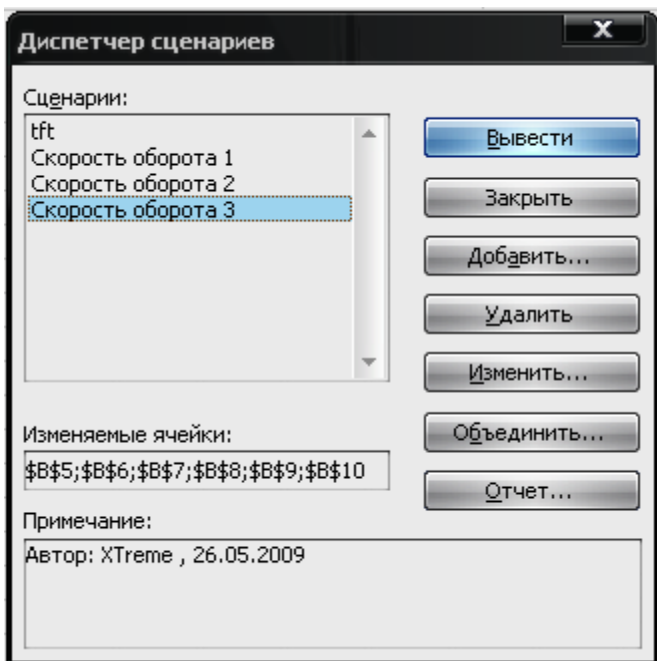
Диспетчер сценариев

X

Сценарии:

tft
Скорость оборота 1
Скорость оборота 2
Скорость оборота 3

Вывести

Закрыть

Добавить...

Удалить

Изменить...

Изменяемые ячейки:

$B$5;$B$6;$B$7;$B$8;$B$9;$B$10

Объединить...

Отчет...

Примечание:

Автор: XTreme , 26.05.2009